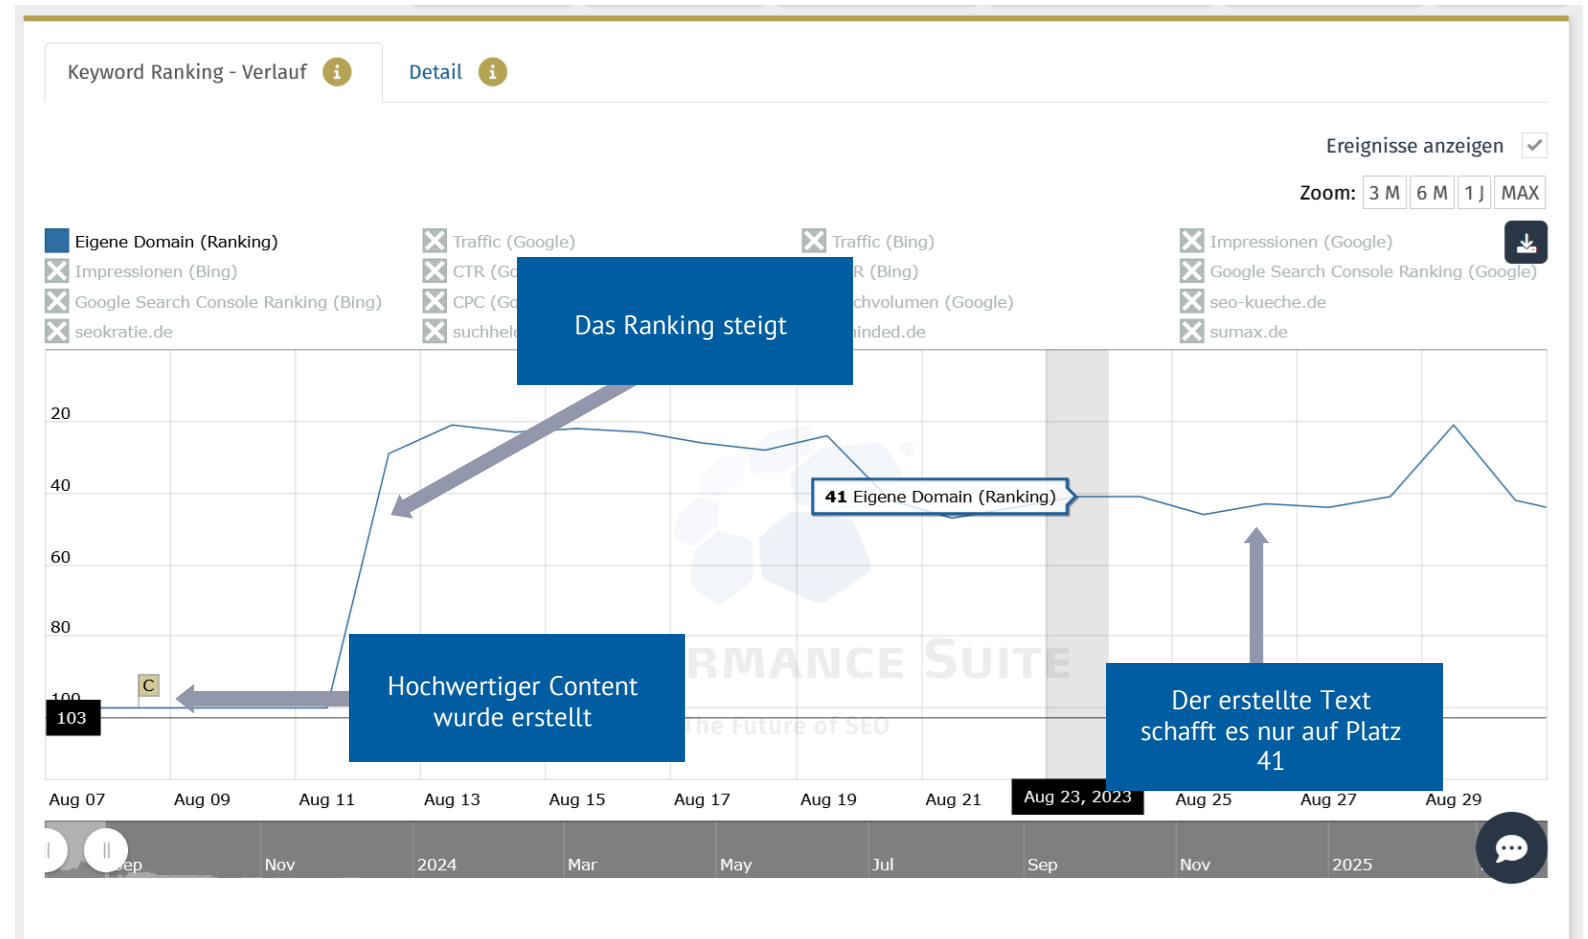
Keyword Ranking - Verlauf i Detail i

Ereignisse anzeigen

Zoom: 3 M 6 M 1 J MAX

Eigene Domain (Ranking)
Impressionen (Bing)
Google Search Console Ranking (Bing)
seokratie.de
Traffic (Google)
CTR (Go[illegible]
CPC (Go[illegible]
suchhel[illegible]
Traffic (Bing)
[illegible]R (Bing)
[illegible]chvolumen (Google)
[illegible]inded.de
Impressionen (Google)
Google Search Console Ranking (Google)
seo-kueche.de
sumax.de

Das Ranking steigt

20
40
60
80
100
103

C

41 Eigene Domain (Ranking)

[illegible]RMANCE SUITE
The Future of SEO

Hochwertiger Content wurde erstellt

Der erstellte Text schafft es nur auf Platz 41

Aug 07 Aug 09 Aug 11 Aug 13 Aug 15 Aug 17 Aug 19 Aug 21 Aug 23, 2023 Aug 25 Aug 27 Aug 29

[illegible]ep Nov 2024 Mar May Jul Sep Nov 2025